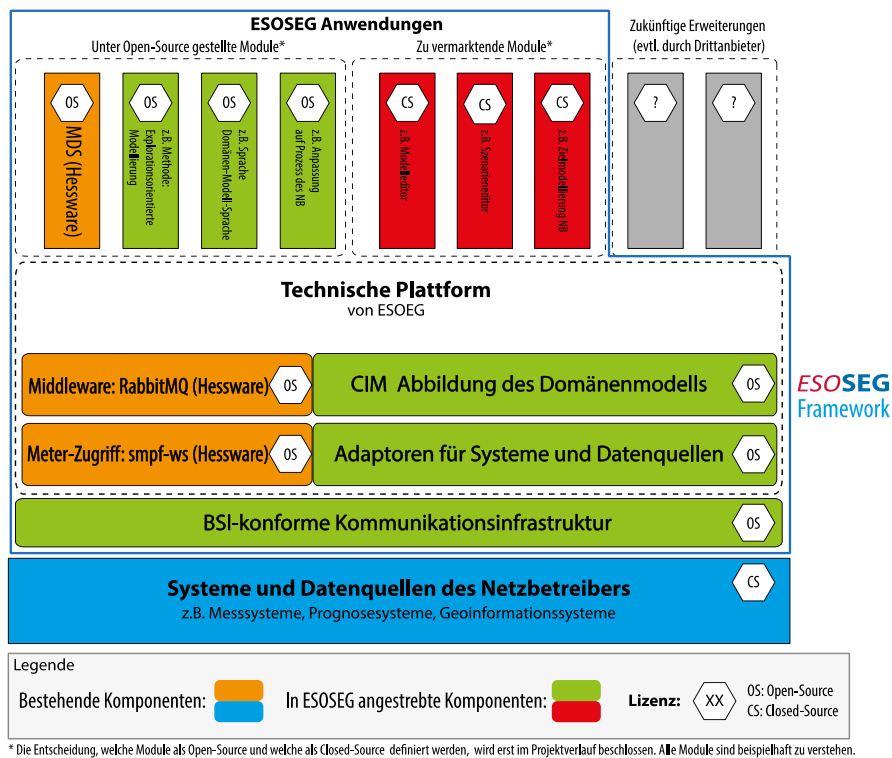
ESOSEG Anwendungen

Unter Open-Source gestellte Module*

OS
MDS (Hessware)

OS
z.B. Methode: Explorationsorientierte Modellierung

OS
z.B. Sprache Domänen-Modell-Sprache

OS
z.B. Anpassung auf Prozess des NB

Zu vermarktende Module*

CS
z.B. Modelleditor

CS
z.B. Szenarieneditor

CS
z.B. Zielmodellierung NB

Zukünftige Erweiterungen (evtl. durch Drittanbieter)

?

?

Technische Plattform
von ESOEG

Middleware: RabbitMQ (Hessware) OS

CIM Abbildung des Domänenmodells OS

Meter-Zugriff: smpf-ws (Hessware) OS

Adaptoren für Systeme und Datenquellen OS

BSI-konforme Kommunikationsinfrastruktur OS

ESOSEG Framework

Systeme und Datenquellen des Netzbetreibers
z.B. Messsysteme, Prognosesysteme, Geoinformationssysteme
CS

Legende

Bestehende Komponenten:

In ESOSEG angestrebte Komponenten:

Lizenz: XX OS: Open-Source CS: Closed-Source

* Die Entscheidung, welche Module als Open-Source und welche als Closed-Source definiert werden, wird erst im Projektverlauf beschlossen. Alle Module sind beispielhaft zu verstehen.